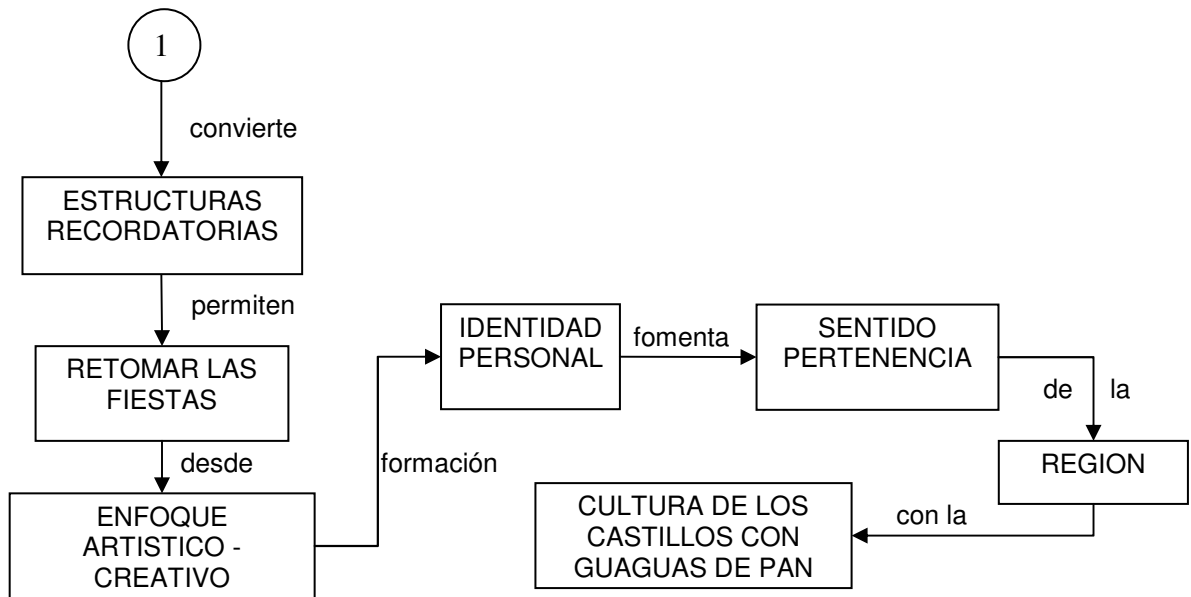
1

convierte

ESTRUCTURAS RECORDATORIAS

permiten

RETOMAR LAS FIESTAS

desde

ENFOQUE ARTISTICO - CREATIVO

formación

IDENTIDAD PERSONAL

fomenta

SENTIDO PERTENENCIA

de la

REGION

con la

CULTURA DE LOS CASTILLOS CON GUAGUAS DE PAN